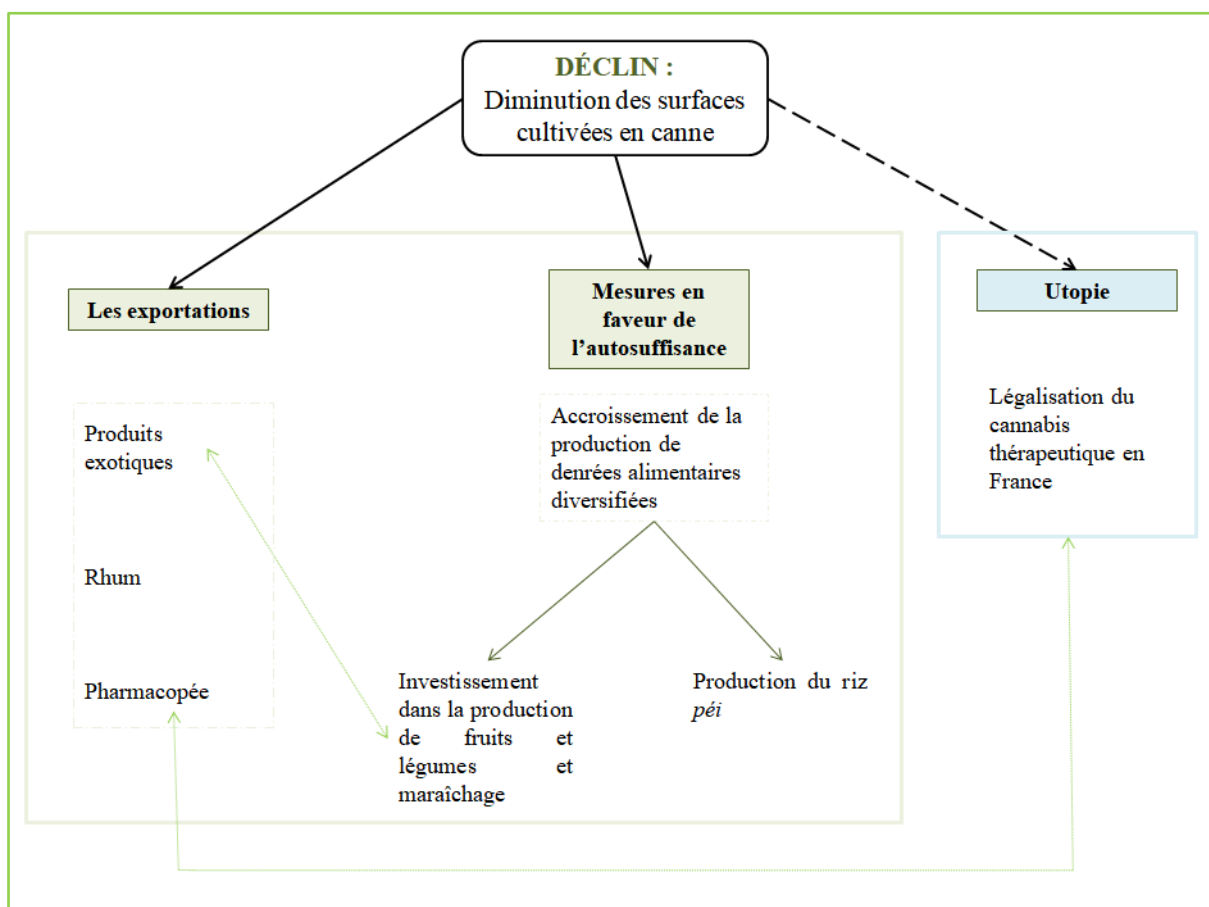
DÉCLIN :
Diminution des surfaces cultivées en canne

Les exportations

Mesures en faveur de l'autosuffisance

Utopie

Produits exotiques

Rhum

Pharmacopée

Accroissement de la production de denrées alimentaires diversifiées

Investissement dans la production de fruits et légumes et maraîchage

Production du riz *péi*

Légalisation du cannabis thérapeutique en France